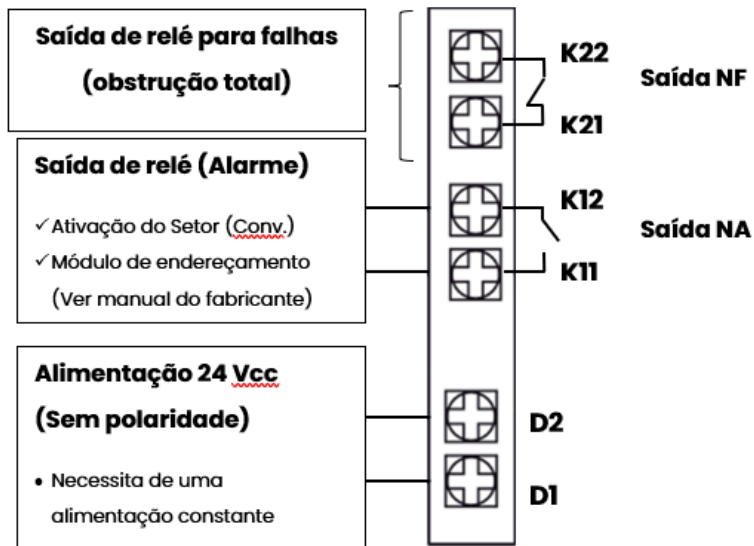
Saída de relé para falhas
(obstrução total)

K22
K21
Saída NF

Saída de relé (Alarme)

✓Ativação do Setor (Conv.)
✓Módulo de endereçamento
(Ver manual do fabricante)

K12
K11
Saída NA

Alimentação 24 Vcc
(Sem polaridade)

• Necessita de uma alimentação constante

D2
D1